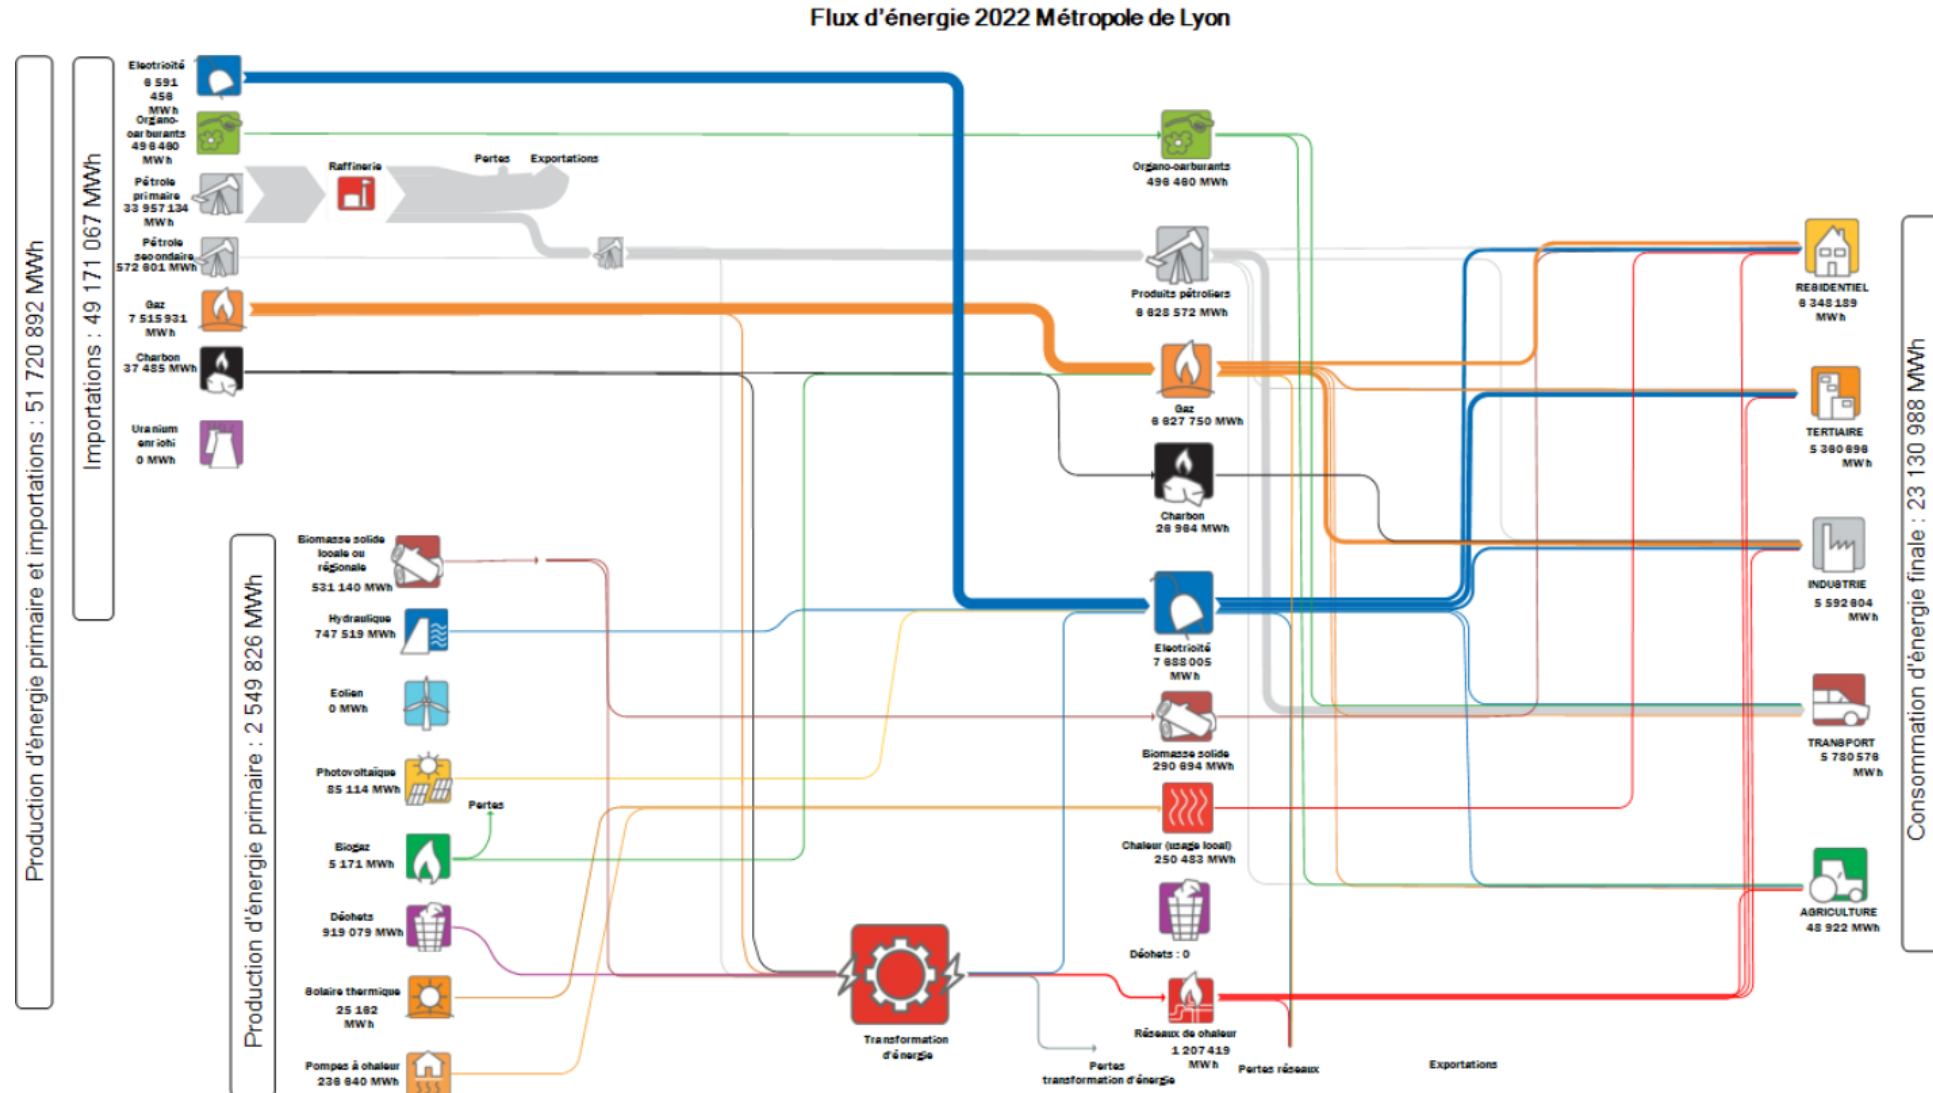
Flux d'énergie 2022 Métropole de Lyon

Production d'énergie primaire et importations : 51 720 892 MWh

Importations : 49 171 067 MWh

Electricité 8 591 458 MWh

Organo-carburants 498 480 MWh

Pétrole primaire 33 957 134 MWh

Pétrole secondaire 572 801 MWh

Gaz 7 515 931 MWh

Charbon 37 485 MWh

Uranium enrichi 0 MWh

Raffinerie

Pertes

Exportations

Production d'énergie primaire : 2 549 826 MWh

Biomasse solide locale ou régionale 531 140 MWh

Hydraulique 747 519 MWh

Eolien 0 MWh

Photovoltaïque 85 114 MWh

Pertes

Biogaz 5 171 MWh

Déchets 919 079 MWh

Solaire thermique 25 182 MWh

Pompes à chaleur 238 640 MWh

Transformation d'énergie

Pertes transformation d'énergie

Organo-carburants 498 480 MWh

Produits pétroliers 8 828 572 MWh

Gaz 6 827 750 MWh

Charbon 28 984 MWh

Electricité 7 888 005 MWh

Biomasse solide 290 894 MWh

Chaleur (usage local) 250 483 MWh

Déchets : 0

Réseaux de chaleur 1 207 419 MWh

Pertes réseaux

Exportations

RESIDENTIEL 8 348 189 MWh

TERTIAIRE 5 380 898 MWh

INDUSTRIE 5 592 804 MWh

TRANSPORT 5 780 578 MWh

AGRICULTURE 48 922 MWh

Consommation d'énergie finale : 23 130 988 MWh